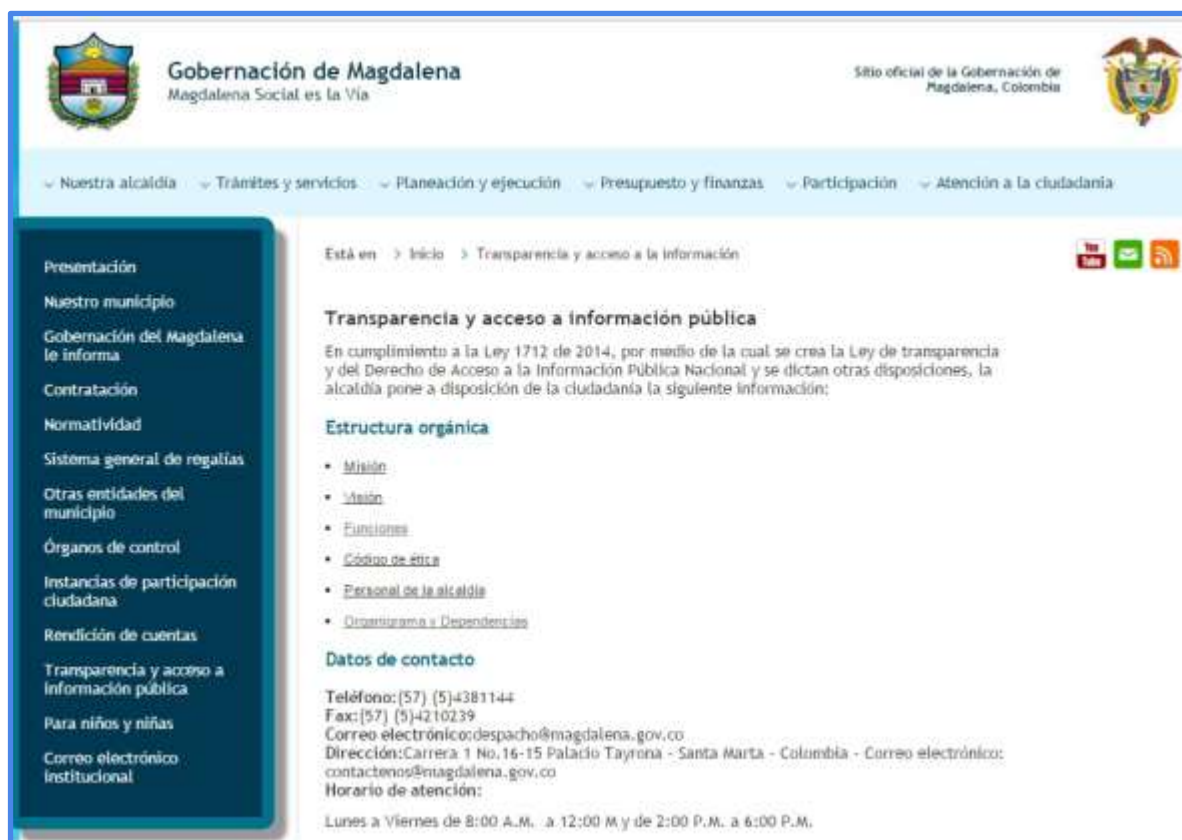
Gobernación de Magdalena
Magdalena Social es la Vía

Sitio oficial de la Gobernación de Magdalena, Colombia

Nuestra alcaldía Trámites y servicios Planeación y ejecución Presupuesto y finanzas Participación Atención a la ciudadanía

Presentación
Nuestro municipio
Gobernación del Magdalena le informa
Contratación
Normatividad
Sistema general de regalías
Otras entidades del municipio
Órganos de control
Instancias de participación ciudadana
Rendición de cuentas
Transparencia y acceso a información pública
Para niños y niñas
Correo electrónico institucional

Está en > Inicio > Transparencia y acceso a la información

You Tube

Transparencia y acceso a información pública

En cumplimiento a la Ley 1712 de 2014, por medio de la cual se crea la Ley de transparencia y del Derecho de Acceso a la Información Pública Nacional y se dictan otras disposiciones, la alcaldía pone a disposición de la ciudadanía la siguiente información:

Estructura orgánica

- Misión
- Visión
- Funciones
- Código de ética
- Personal de la alcaldía
- Organigrama - Dependencias

Datos de contacto

Teléfono:(57) (5)4381144
Fax:(57) (5)4210239
Correo electrónico:despacho@magdalena.gov.co
Dirección:Carrera 1 No.16-15 Palacio Tayrona - Santa Marta - Colombia - Correo electrónico: contactenos@magdalena.gov.co
Horario de atención:

Lunes a Viernes de 8:00 A.M. a 12:00 M y de 2:00 P.M. a 6:00 P.M.